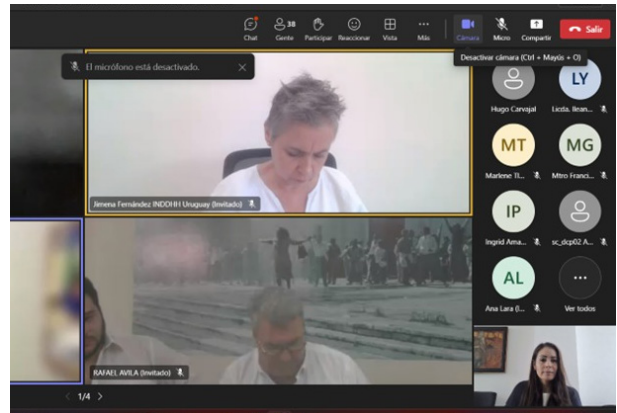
Chat
38
Gente
Participar
Reaccionar
Vista
Más
Cámara
Micro
Compartir
Salir

El micrófono está desactivado.

Desactivar cámara (Ctrl + Mayús + O)

Jimena Fernández INDDHH Uruguay (Invitado)

RAFAEL AVILA (Invitado)

1/4

Hugo Carvajal
LY
Licda. Ilean...
MT
Marlene Ill...
MG
Mtro Franci...
IP
Ingrid Ama...
sc_dcp02 A...
AL
Ana Lara (I...
Ver todos